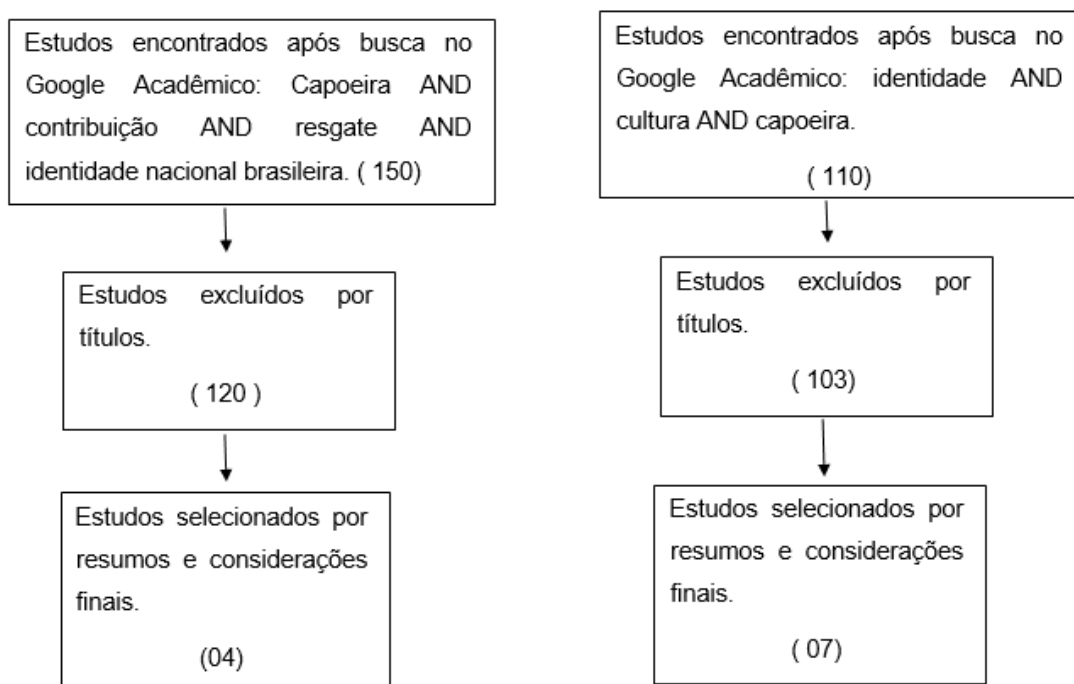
Estudos encontrados após busca no Google Acadêmico: Capoeira AND contribuição AND resgate AND identidade nacional brasileira. ( 150)

Estudos excluídos por títulos.

( 120 )

Estudos selecionados por resumos e considerações finais.

(04)

Estudos encontrados após busca no Google Acadêmico: identidade AND cultura AND capoeira.

( 110)

Estudos excluídos por títulos.

( 103)

Estudos selecionados por resumos e considerações finais.

( 07)